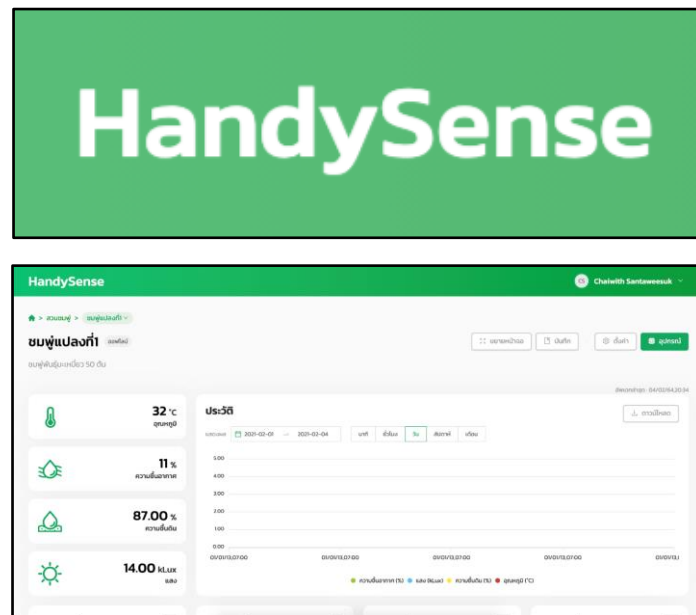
HandySense

HandySense

Chaiwith Santaweesuk

> สวนชมพู่ > ชมพู่แปลงที่1

ชมพู่แปลงที่1 ออฟไลน์

ชมพู่พันธุ์ทับทิมจันทร์ 50 ต้น

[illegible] บันทึก ตั้งค่า อุปกรณ์

อัพเดทล่าสุด : 04/02/64,20:04

32 °C
อุณหภูมิ

11 %
ความชื้นอากาศ

87.00 %
ความชื้นดิน

14.00 kLux
แสง

ประวัติ

ดาวน์โหลด

2021-02-01 — 2021-02-04

นาที ชั่วโมง วัน สัปดาห์ เดือน

5.00
4.00
3.00
2.00
1.00
0.00

01/01/13,07:00 01/01/13,07:00 01/01/13,07:00 01/01/13,07:00 01/01/13

ความชื้นอากาศ (%) แสง (kLux) ความชื้นดิน (%) อุณหภูมิ (°C)